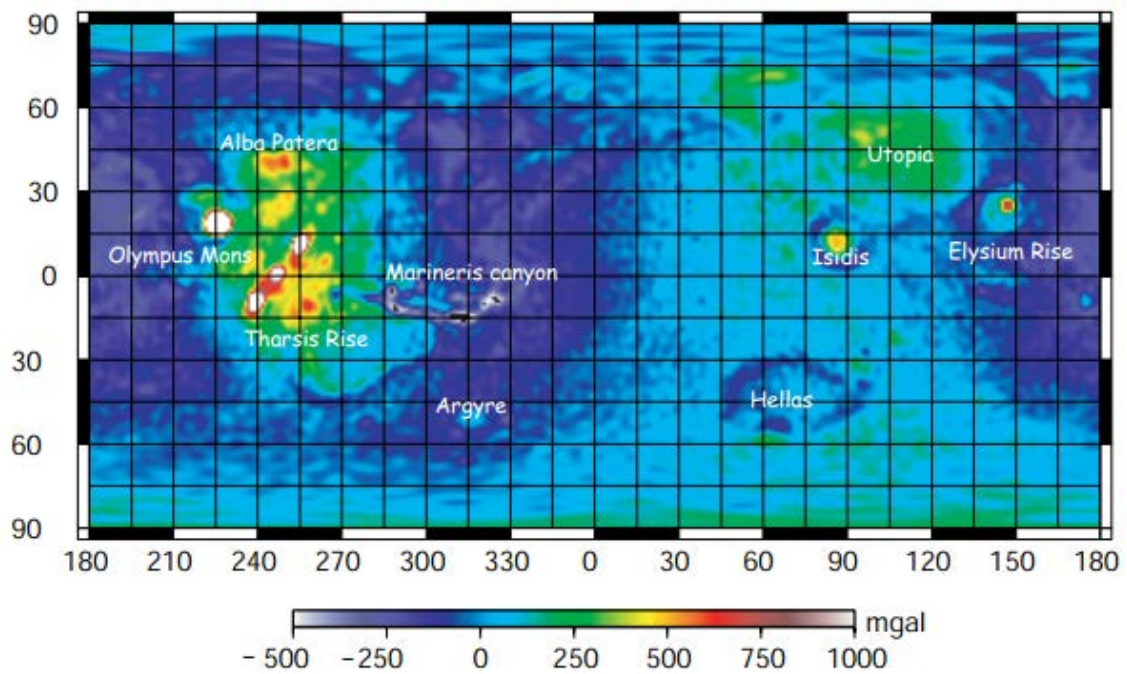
90
60
30
0
30
60
90

Alba Patera
Olympus Mons
Tharsis Rise
Marineris canyon
Argyre
Utopia
Isidis
Elysium Rise
Hellas

180 210 240 270 300 330 0 30 60 90 120 150 180

mgal
- 500 -250 0 250 500 750 1000